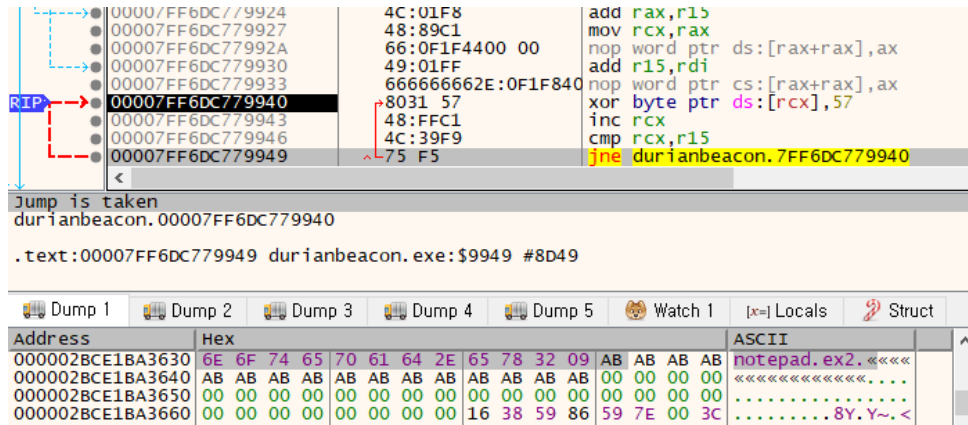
00007FF6DC779924 4C:01F8 add rax,r15
00007FF6DC779927 48:89C1 mov rcx,rax
00007FF6DC77992A 66:0F1F4400 00 nop word ptr ds:[rax+rax],ax
00007FF6DC779930 49:01FF add r15,rdi
00007FF6DC779933 666666662E:0F1F840 nop word ptr cs:[rax+rax],ax
RIP 00007FF6DC779940 8031 57 xor byte ptr ds:[rcx],57
00007FF6DC779943 48:FFC1 inc rcx
00007FF6DC779946 4C:39F9 cmp rcx,r15
00007FF6DC779949 75 F5 jne durianbeacon.7FF6DC779940

Jump is taken
durianbeacon.00007FF6DC779940

.text:00007FF6DC779949 durianbeacon.exe:$9949 #8D49

Dump 1 Dump 2 Dump 3 Dump 4 Dump 5 Watch 1 [x=] Locals Struct

| Address | Hex | ASCII |
|---|---|---|
| 000002BCE1BA3630 | 6E 6F 74 65 70 61 64 2E 65 78 32 09 AB AB AB AB | notepad.ex2.«««« |
| 000002BCE1BA3640 | AB AB AB AB AB AB AB AB AB AB AB AB 00 00 00 00 | ««««««««««««.... |
| 000002BCE1BA3650 | 00 00 00 00 00 00 00 00 00 00 00 00 00 00 00 00 | ................ |
| 000002BCE1BA3660 | 00 00 00 00 00 00 00 00 16 38 59 86 59 7E 00 3C | ........8Y.Y~.< |